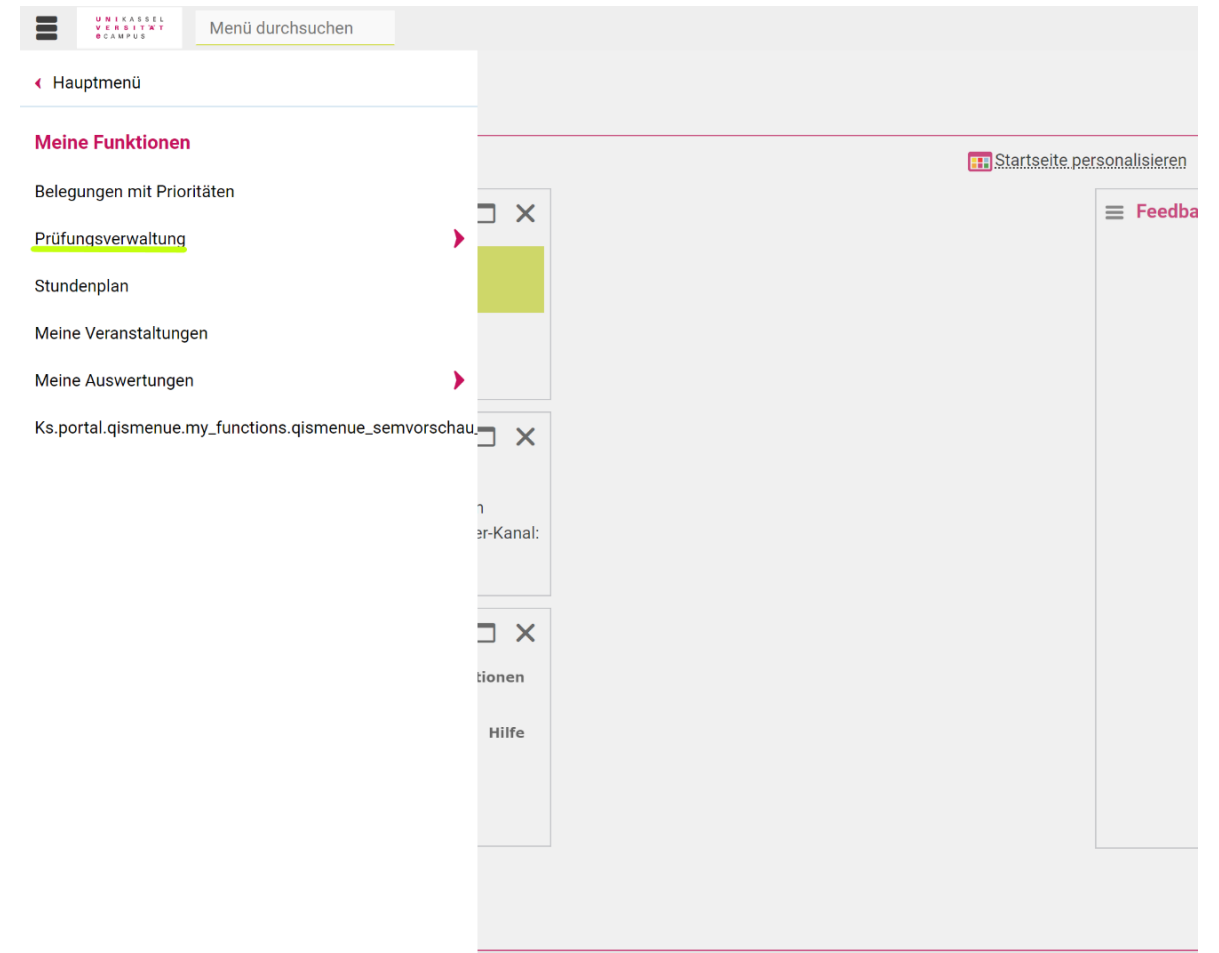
UNIKASSEL VERSITÄT eCAMPUS

Menü durchsuchen

Hauptmenü

Meine Funktionen

Belegungen mit Prioritäten

Prüfungsverwaltung

Stundenplan

Meine Veranstaltungen

Meine Auswertungen

Ks.portal.qismenue.my_functions.qismenue_semvorschau_

Startseite personalisieren

Feedba

n

er-Kanal:

tionen

Hilfe